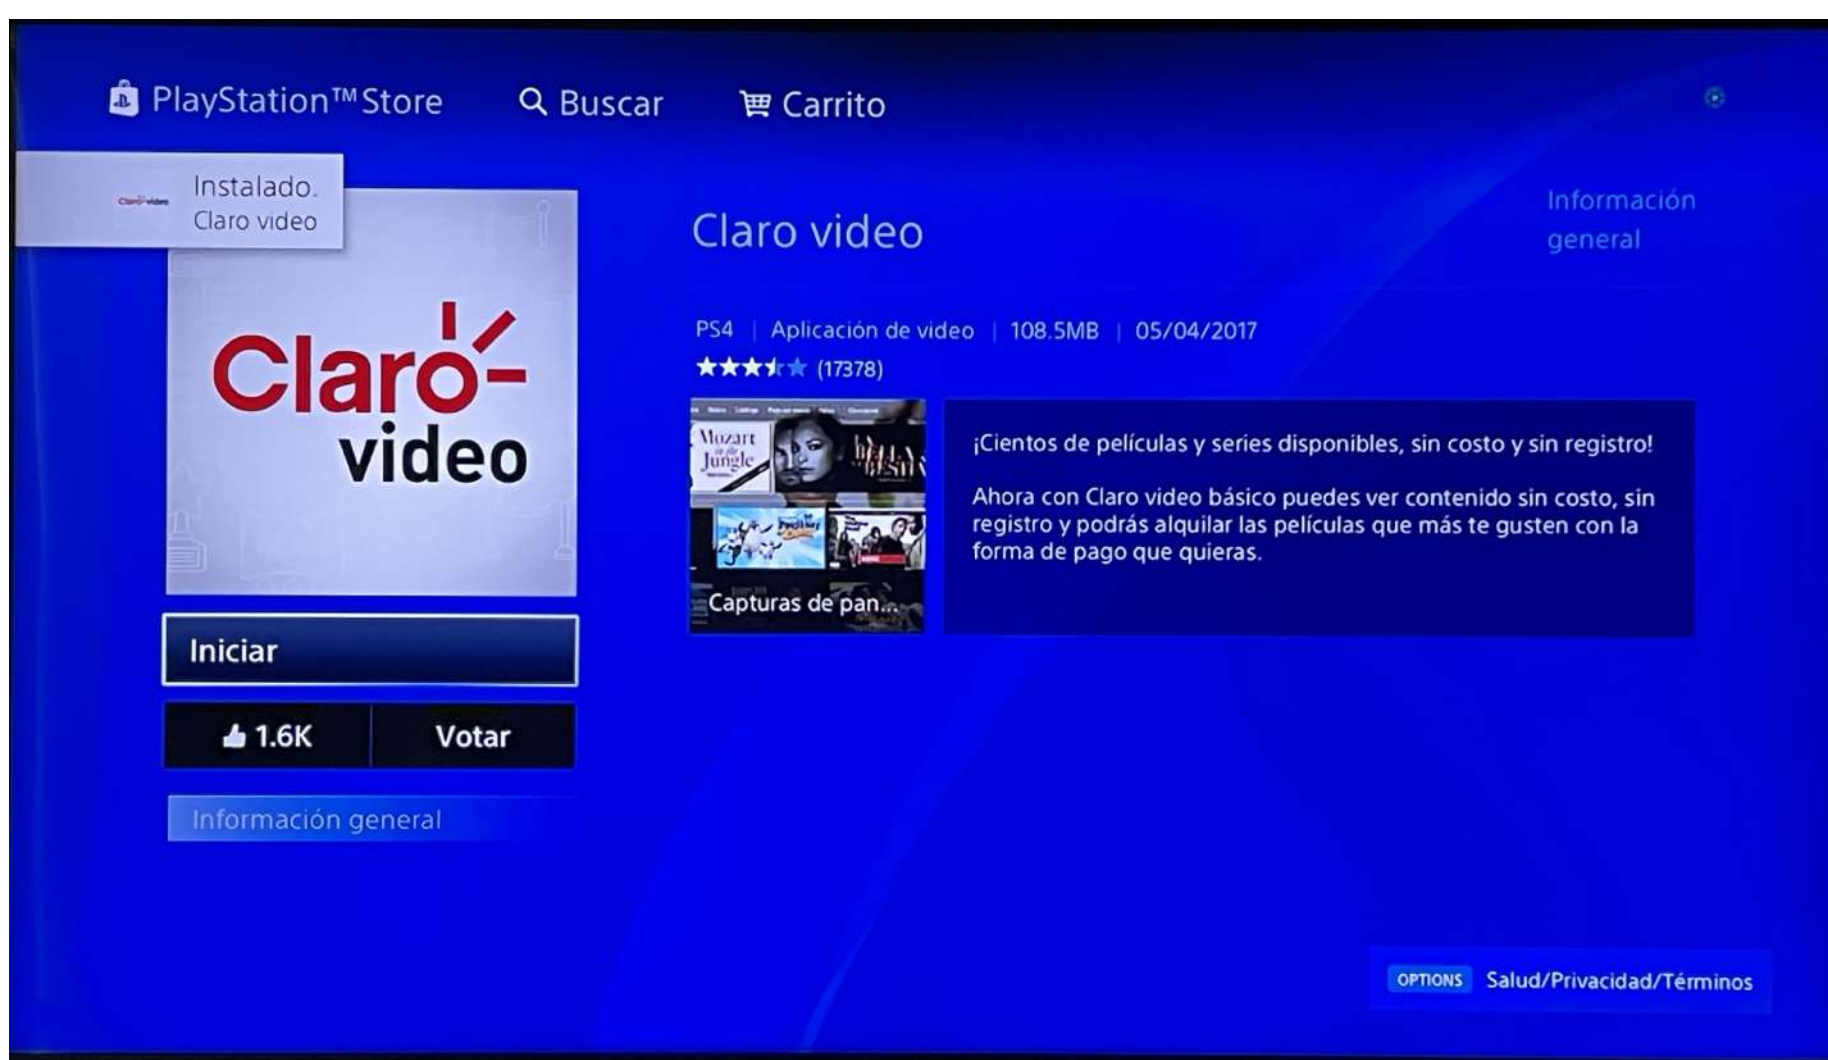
PlayStation™Store Buscar Carrito

Instalado.
Claro video

Claro video

Claro video

Información general

PS4 | Aplicación de video | 108.5MB | 05/04/2017
(17378)

Mozart in the Jungle

Capturas de pan...

¡Cientos de películas y series disponibles, sin costo y sin registro!

Ahora con Claro video básico puedes ver contenido sin costo, sin registro y podrás alquilar las películas que más te gusten con la forma de pago que quieras.

Iniciar

1.6K Votar

Información general

OPTIONS Salud/Privacidad/Términos